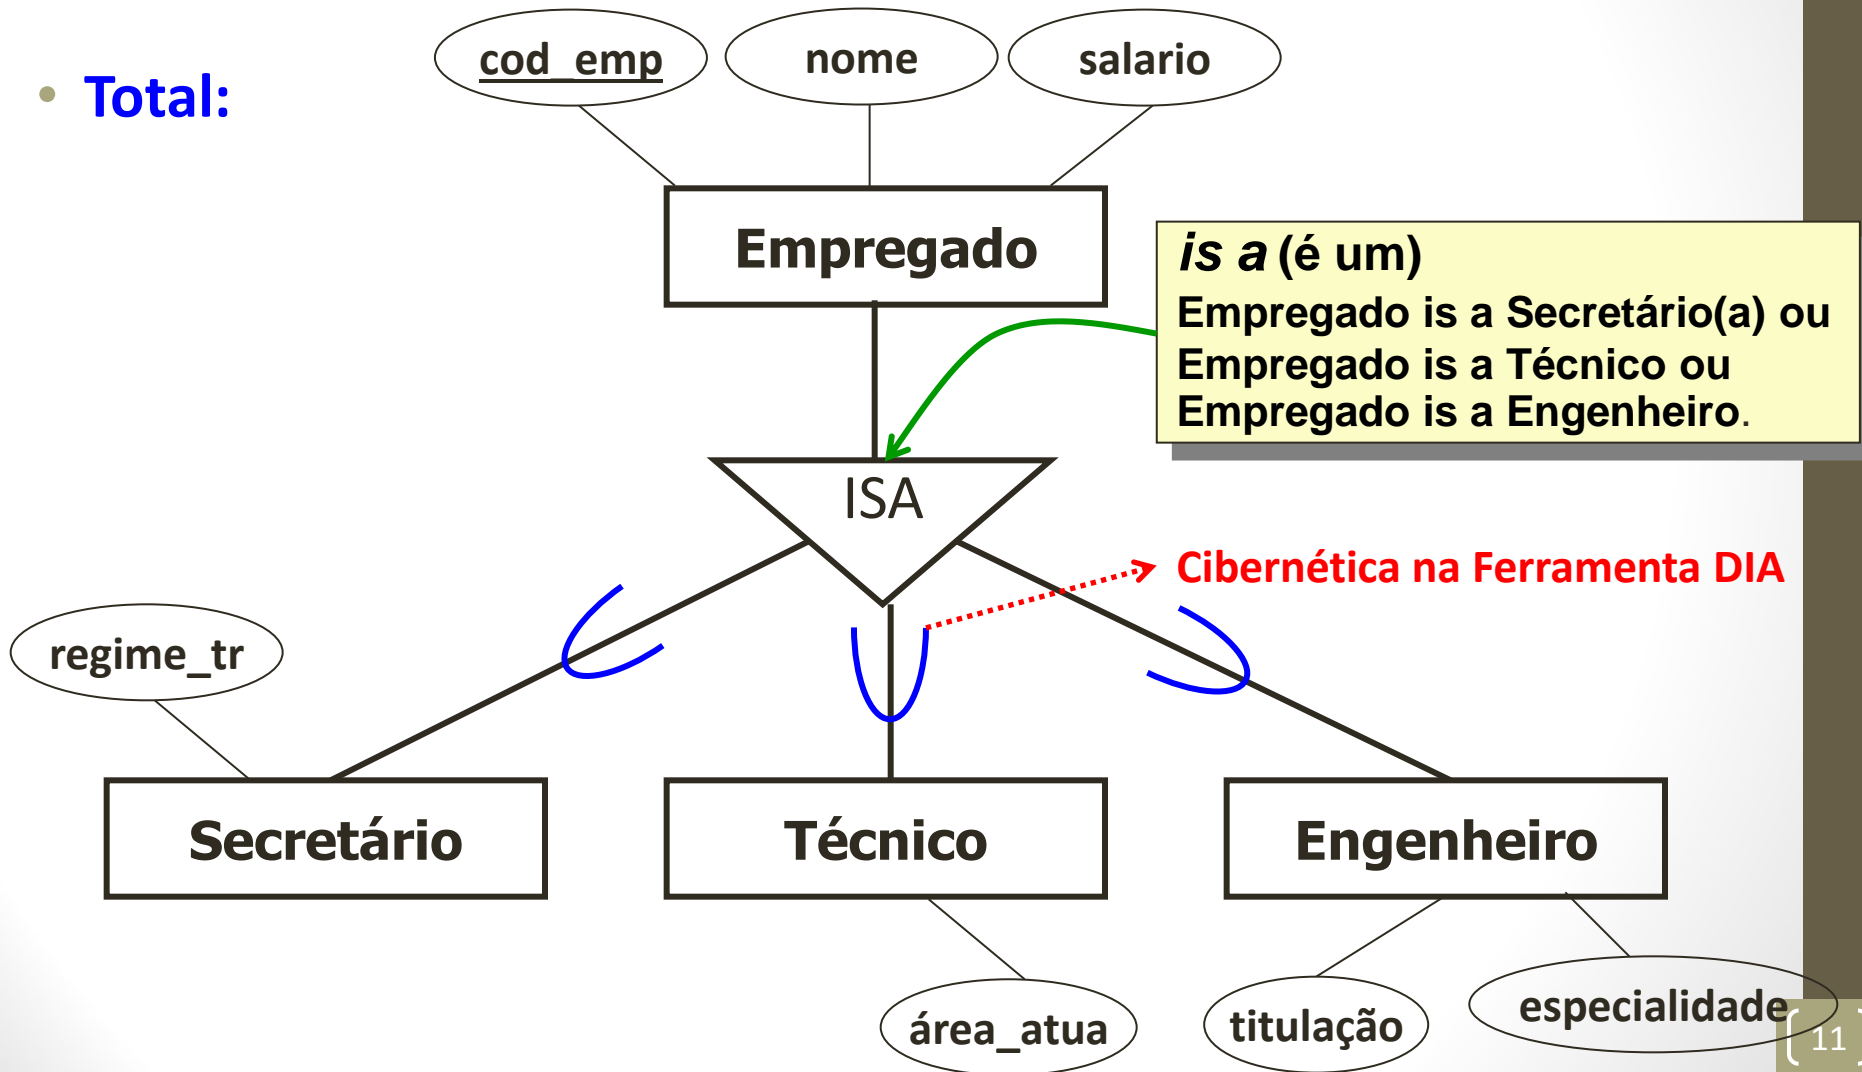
• Total:

cod_emp

nome

salario

Empregado

*is a* (é um)
Empregado is a Secretário(a) ou Empregado is a Técnico ou Empregado is a Engenheiro.

ISA

Cibernética na Ferramenta DIA

regime_tr

Secretário

Técnico

Engenheiro

área_atua

titulação

especialidade

11